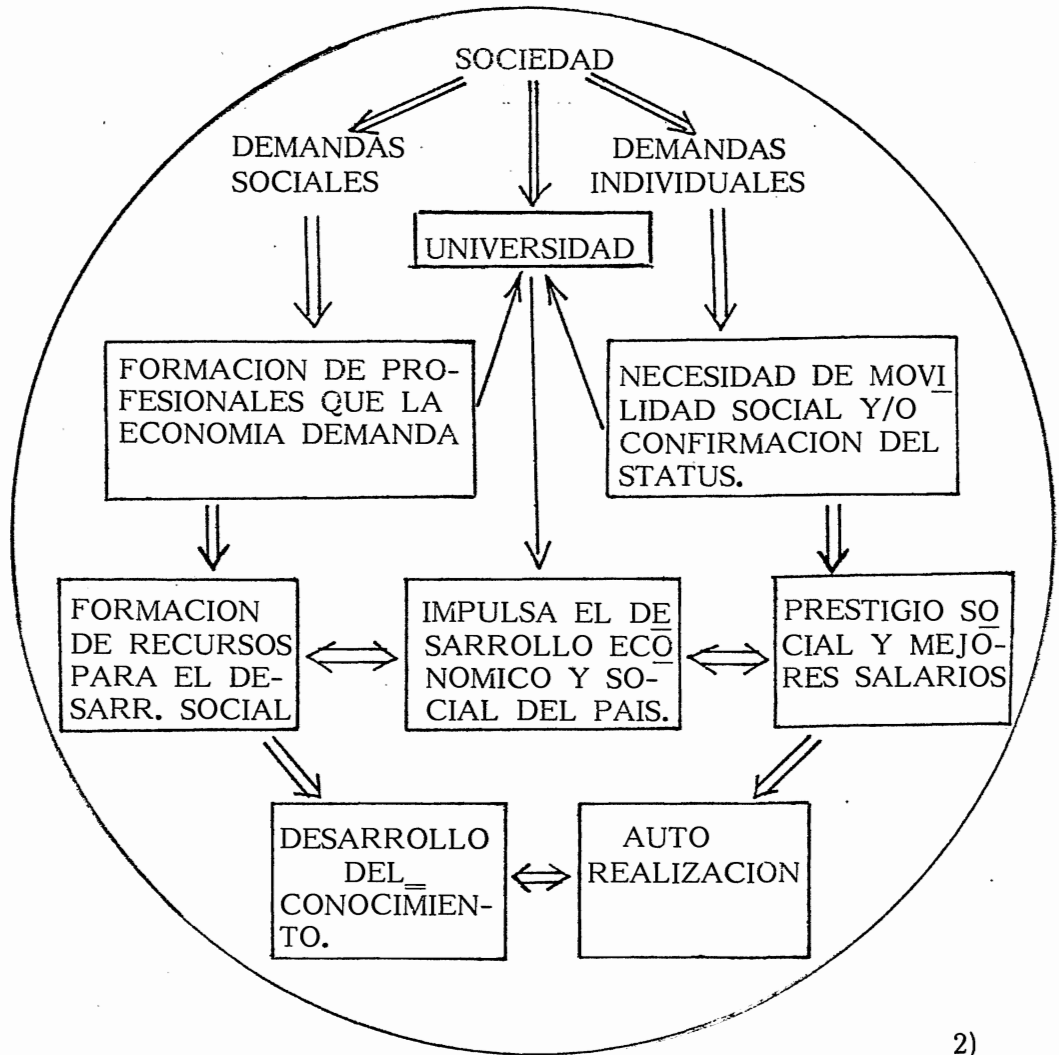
SOCIEDAD

DEMANDAS SOCIALES

DEMANDAS INDIVIDUALES

UNIVERSIDAD

FORMACION DE PROFESIONALES QUE LA ECONOMIA DEMANDA

NECESIDAD DE MOVILIDAD SOCIAL Y/O CONFIRMACION DEL STATUS.

FORMACION DE RECURSOS PARA EL DESARR. SOCIAL

IMPULSA EL DESARROLLO ECONOMICO Y SOCIAL DEL PAIS.

PRESTIGIO SOCIAL Y MEJORES SALARIOS

DESARROLLO DEL CONOCIMIENTO.

AUTO REALIZACION

2)